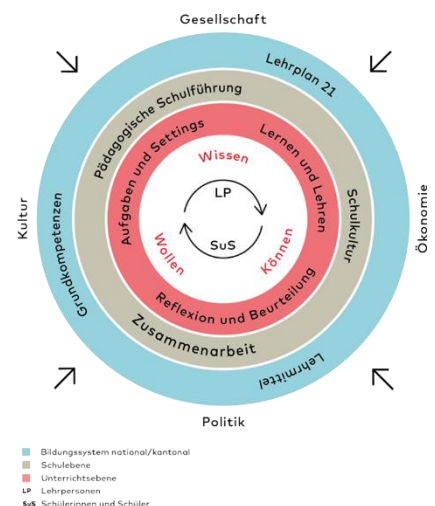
Gesellschaft

Kultur

Ökonomie

Politik

Lehrplan 21

Grundkompetenzen

Lehrmittel

Pädagogische Schulführung

Schulkultur

Zusammenarbeit

Aufgaben und Settings

Lernen und Lehren

Reflexion und Beurteilung

Wissen

Wollen

Können

LP

SuS

Bildungssystem national/kantonal
Schulebene
Unterrichtsebene
LP Lehrpersonen
SuS Schülerinnen und Schüler